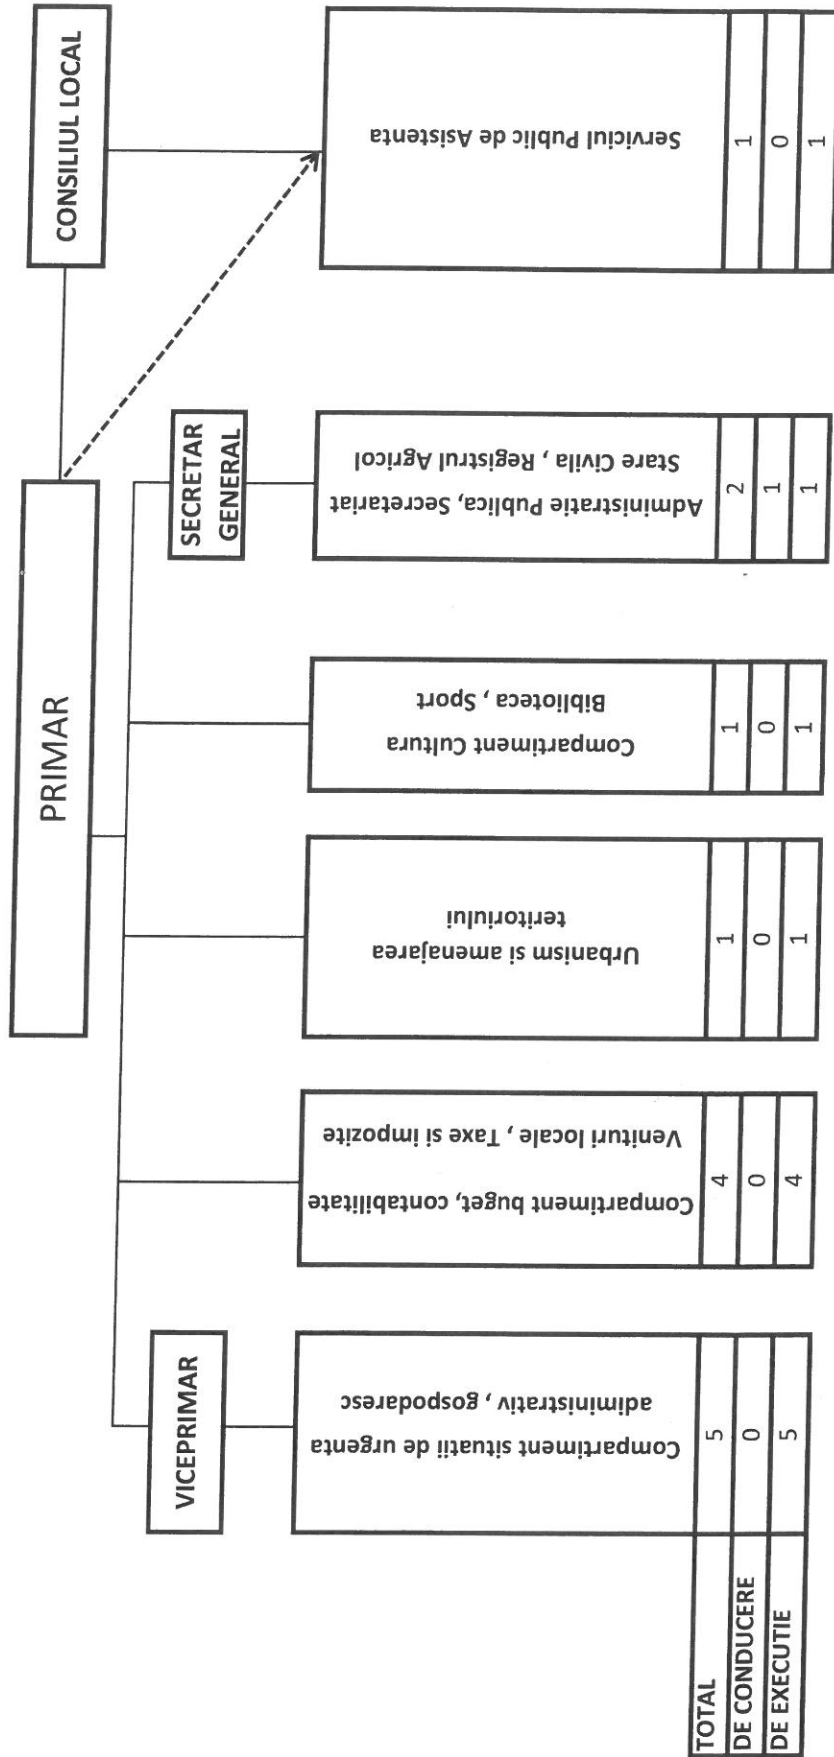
CONSILIUL LOCAL

PRIMAR

VICEPRIMAR

SECRETAR GENERAL

Serviciul Public de Asistenta
1
0
1

Administratie Publica, Secretariat Stare Civila , Registrul Agricol
2
1
1

Compartiment Cultura Biblioteca , Sport
1
0
1

Urbanism si amenajarea teritoriului
1
0
1

Compartiment buget, contabilitate Venituri locale , Taxe si impozite
4
0
4

Compartiment situatii de urgenta administrativ , gospodaresc
5
0
5

TOTAL
DE CONDUCERE
DE EXECUTIE